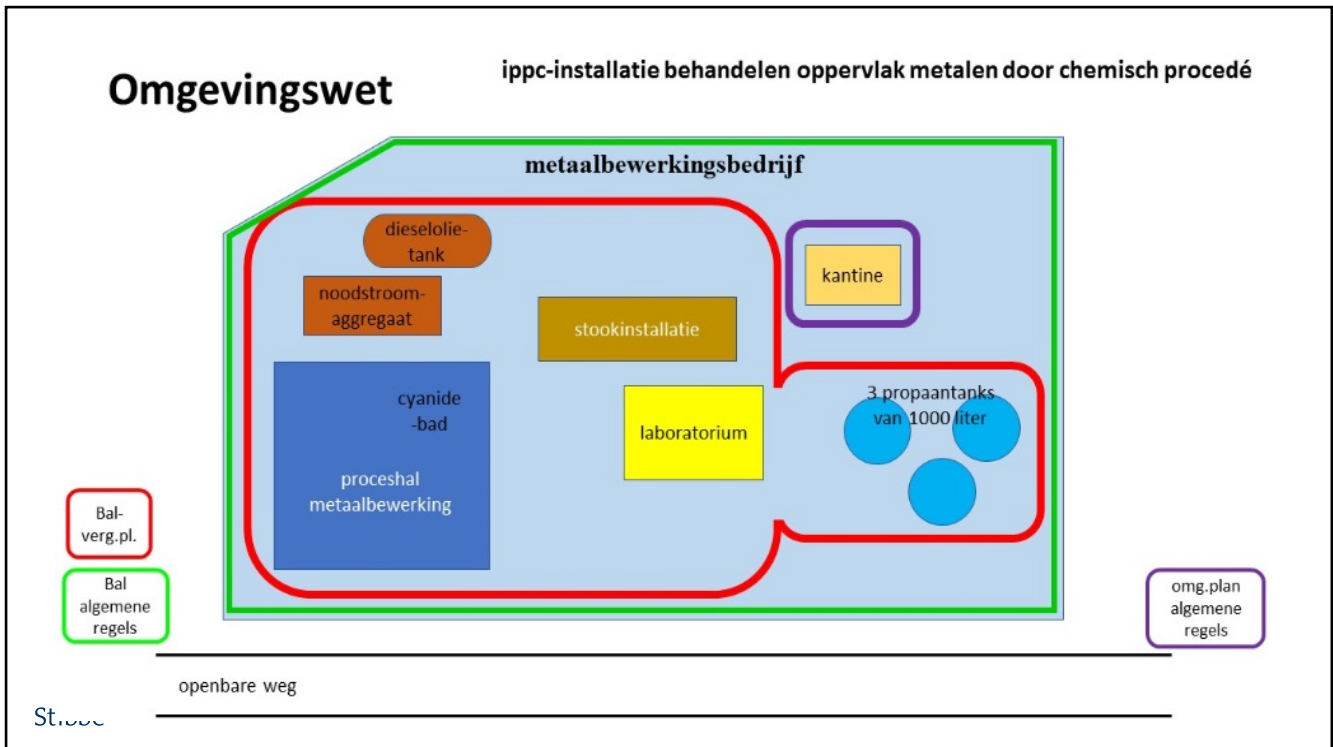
Omgevingswet

ippc-installatie behandelen oppervlak metalen door chemisch procedé

metaalbewerkingsbedrijf

dieselolie-tank

noodstroom-aggregaat

stookinstallatie

kantine

cyanide-bad

proceshal metaalbewerking

laboratorium

3 propaantanks van 1000 liter

Bal-verg.pl.

Bal algemene regels

omg.plan algemene regels

openbare weg

St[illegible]